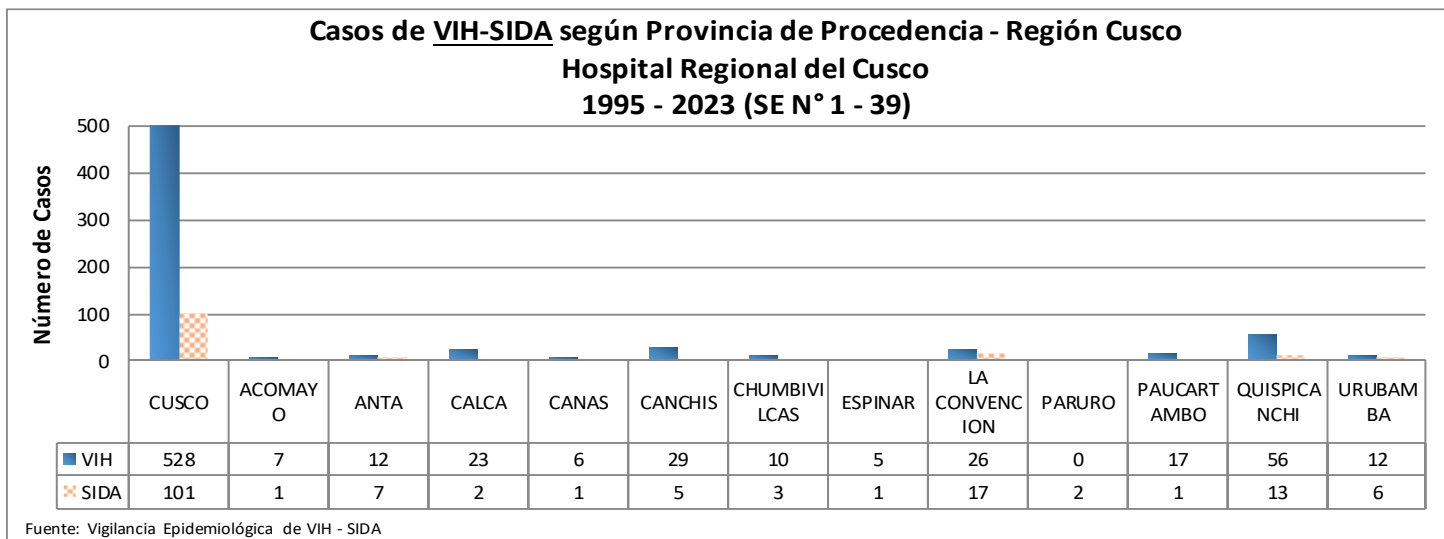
Casos de VIH-SIDA según Provincia de Procedencia - Región Cusco
Hospital Regional del Cusco
1995 - 2023 (SE N° 1 - 39)

Número de Casos

500
400
300
200
100
0

| | CUSCO | ACOMAYO | ANTA | CALCA | CANAS | CANCHIS | CHUMBIVILCAS | ESPINAR | LA CONVENCION | PARURO | PAUCARTAMBO | QUISPICANCHI | URUBAMBA |
|---|---|---|---|---|---|---|---|---|---|---|---|---|---|
| VIH | 528 | 7 | 12 | 23 | 6 | 29 | 10 | 5 | 26 | 0 | 17 | 56 | 12 |
| SIDA | 101 | 1 | 7 | 2 | 1 | 5 | 3 | 1 | 17 | 2 | 1 | 13 | 6 |

Fuente: Vigilancia Epidemiológica de VIH - SIDA